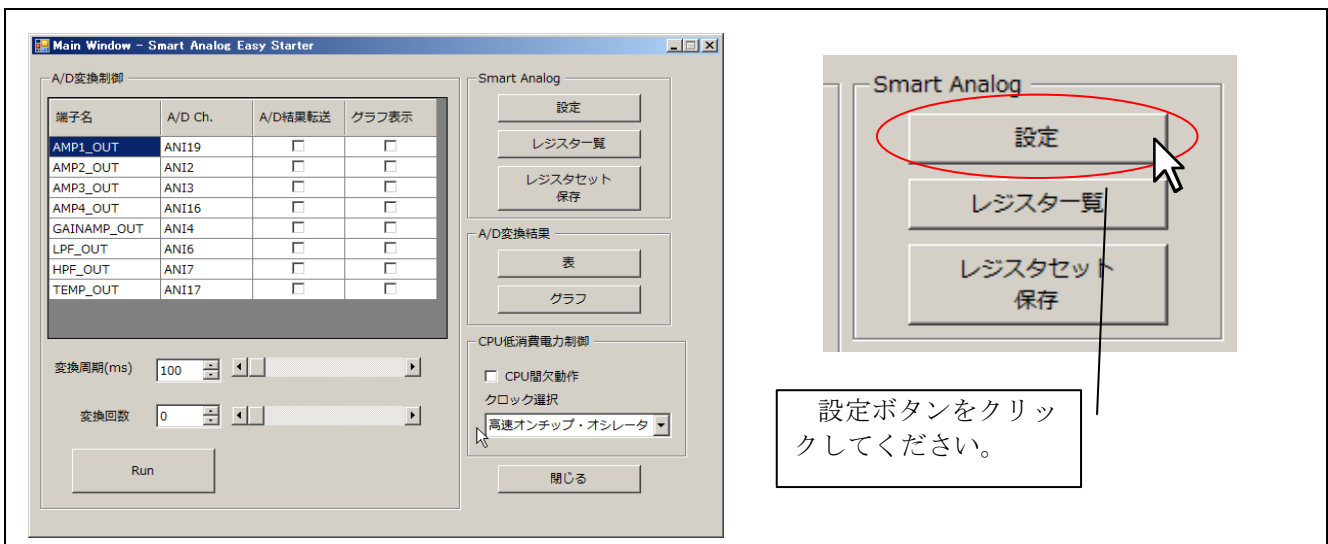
Main Window - Smart Analog Easy Starter

A/D変換制御

| 端子名 | A/D Ch. | A/D結果転送 | グラフ表示 |
|---|---|---|---|
| AMP1_OUT | ANI19 | ☐ | ☐ |
| AMP2_OUT | ANI2 | ☐ | ☐ |
| AMP3_OUT | ANI3 | ☐ | ☐ |
| AMP4_OUT | ANI16 | ☐ | ☐ |
| GAINAMP_OUT | ANI4 | ☐ | ☐ |
| LPF_OUT | ANI6 | ☐ | ☐ |
| HPF_OUT | ANI7 | ☐ | ☐ |
| TEMP_OUT | ANI17 | ☐ | ☐ |

変換周期(ms) 100

変換回数 0

Run

Smart Analog

設定

レジスター覧

レジスタセット 保存

A/D変換結果

表

グラフ

CPU低消費電力制御

☐ CPU間欠動作

クロック選択

高速オンチップ・オシレータ

閉じる

Smart Analog

設定

レジスター覧

レジスタセット 保存

設定ボタンをクリックしてください。